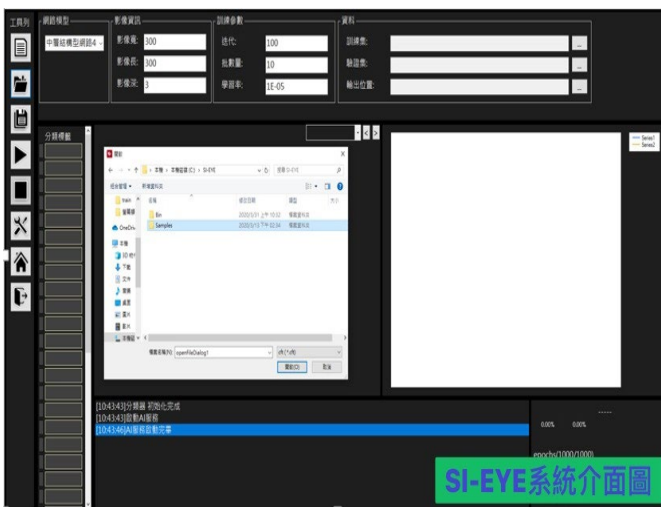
工具列

網路模型
中層結構型網路4

影像資訊
影像寬: 300
影像長: 300
影像深: 3

訓練參數
迭代: 100
批數量: 10
學習率: 1E-05

資料
訓練集:
驗證集:
輸出位置:

分類標籤

開啟
本機 > 本機磁碟 (C:) > SI-EYE
搜尋 SI-EYE
組合管理 新增資料夾
名稱 修改日期 類型 大小
Bin 2020/5/31 上午 10:32 檔案資料夾
Samples 2020/5/13 下午 02:34 檔案資料夾
train
電腦版
OneDrive
本機
3D 物件
下載
文件
音樂
桌面
圖片
影片
本機磁碟
檔案名稱(N): openFileDialog1
cfs (*.cfs)
開啟(O) 取消

Series1
Series2

[10:43:43]分類器 初始化完成
[10:43:43]啟動AI服務
[10:43:46]AI服務啟動完畢

0.00% 0.00%
epochs(1000/1000)

SI-EYE系統介面圖